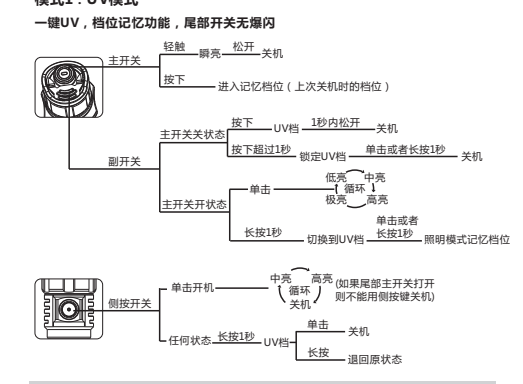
模式1：UV模式

一键UV，档位记忆功能，尾部开关无爆闪

主开关

轻触 瞬亮 松开 关机

按下 进入记忆档位（上次关机时的档位）

副开关

主开关关状态

按下 UV档 1秒内松开 关机

按下超过1秒 锁定UV档 单击或者长按1秒 关机

主开关开状态

单击

低亮 中亮 循环 极亮 高亮

长按1秒 切换到UV档 单击或者长按1秒 照明模式记忆档位

侧按开关

单击开机

中亮 高亮 循环 关机 (如果尾部主开关打开则不能用侧按键关机)

任何状态 长按1秒 UV档

单击 关机

长按 退回原状态